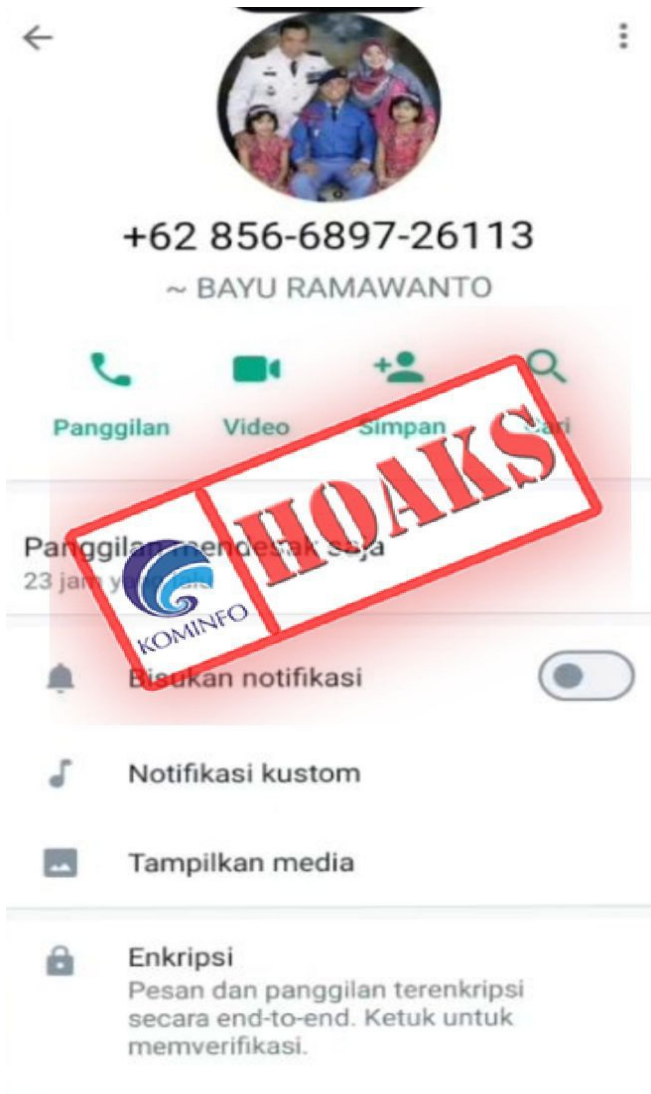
+62 856-6897-26113

~ BAYU RAMAWANTO

Panggilan Video Simpan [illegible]ari

HOAKS

KOMINFO

Panggilan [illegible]endesak saja
23 jam y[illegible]

Bisukan notifikasi

Notifikasi kustom

Tampilkan media

Enkripsi
Pesan dan panggilan terenkripsi secara end-to-end. Ketuk untuk memverifikasi.